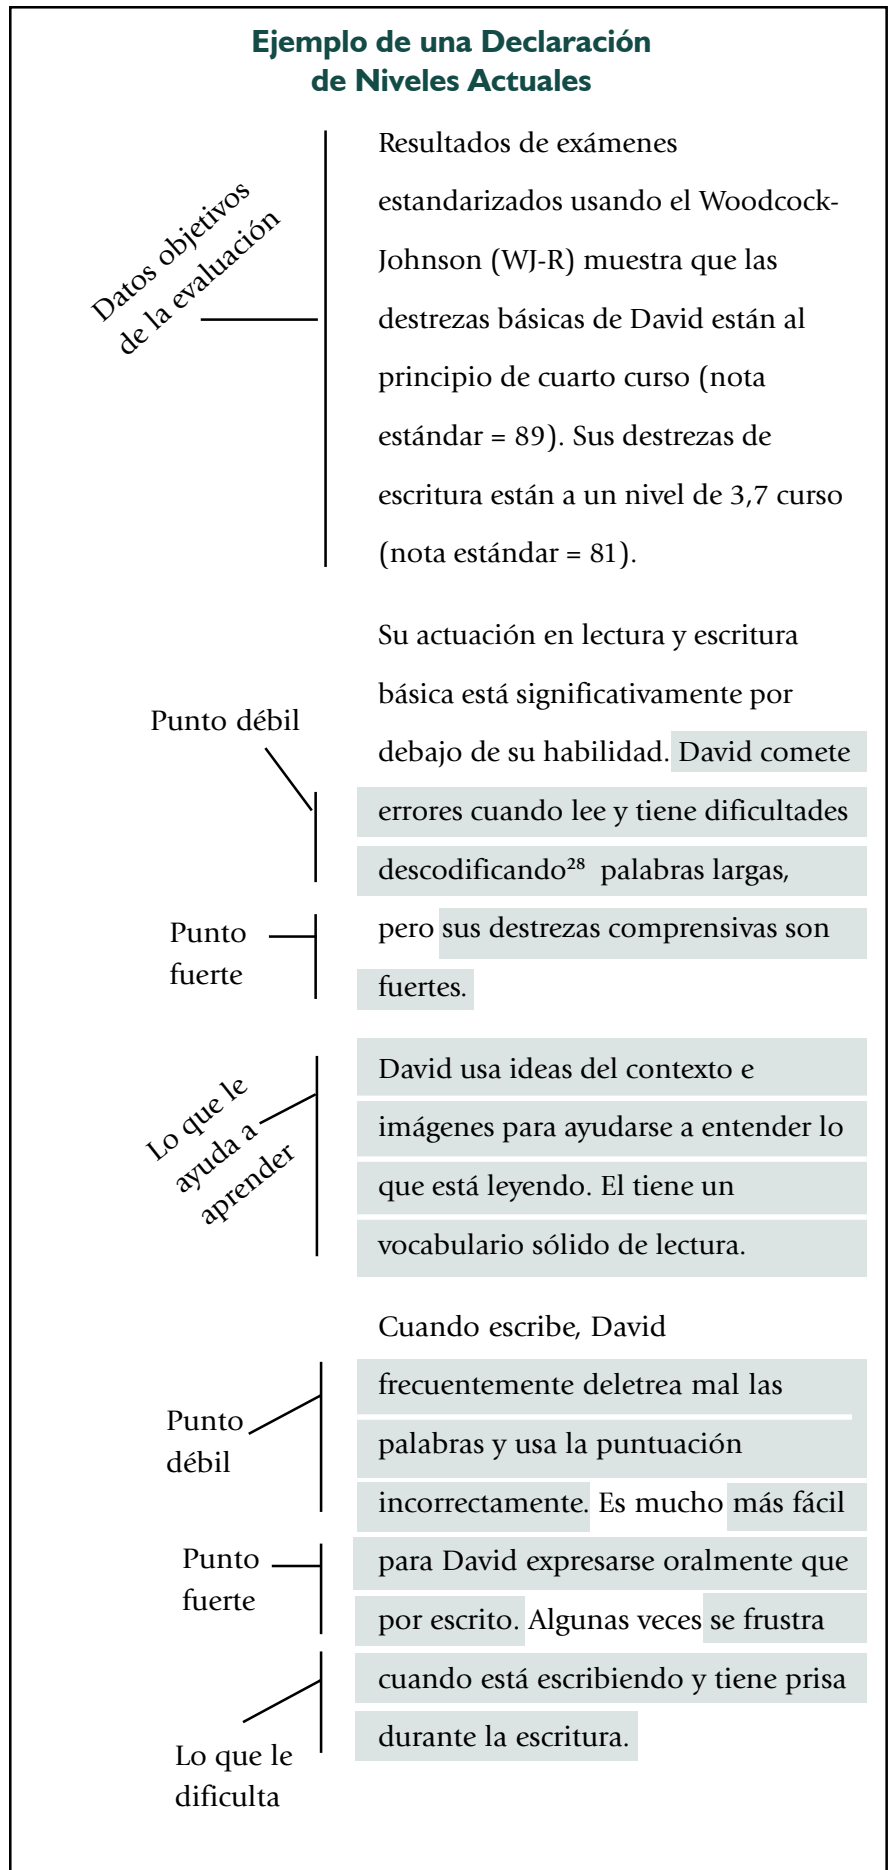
Ejemplo de una Declaración de Niveles Actuales

Datos objetivos de la evaluación

Resultados de exámenes estandarizados usando el Woodcock-Johnson (WJ-R) muestra que las destrezas básicas de David están al principio de cuarto curso (nota estándar = 89). Sus destrezas de escritura están a un nivel de 3,7 curso (nota estándar = 81).

Punto débil

Su actuación en lectura y escritura básica está significativamente por debajo de su habilidad. David comete errores cuando lee y tiene dificultades descodificando$^{28}$ palabras largas,

Punto fuerte

pero sus destrezas comprensivas son fuertes.

Lo que le ayuda a aprender

David usa ideas del contexto e imágenes para ayudarse a entender lo que está leyendo. El tiene un vocabulario sólido de lectura.

Punto débil

Cuando escribe, David frecuentemente deletrea mal las palabras y usa la puntuación incorrectamente.

Punto fuerte

Es mucho más fácil para David expresarse oralmente que por escrito.

Lo que le dificulta

Algunas veces se frustra cuando está escribiendo y tiene prisa durante la escritura.